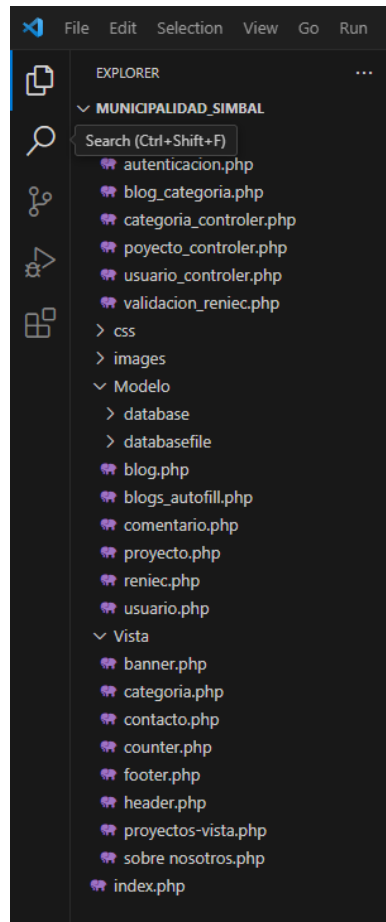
File Edit Selection View Go Run

EXPLORER ...

MUNICIPALIDAD_SIMBAL

Search (Ctrl+Shift+F)

autenticacion.php
blog_categoria.php
categoria_controler.php
poyecto_controler.php
usuario_controler.php
validacion_reniec.php
css
images
Modelo
database
databasefile
blog.php
blogs_autofill.php
comentario.php
proyecto.php
reniec.php
usuario.php
Vista
banner.php
categoria.php
contacto.php
counter.php
footer.php
header.php
proyectos-vista.php
sobre nosotros.php
index.php